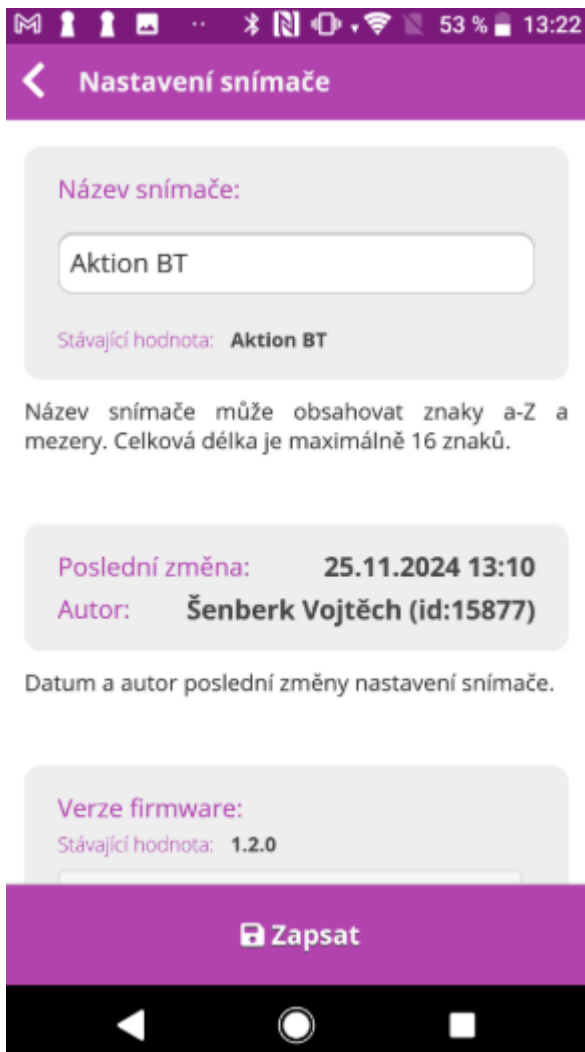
53 % 13:22

Nastavení snímače

Název snímače:

Aktion BT

Stávající hodnota: Aktion BT

Název snímače může obsahovat znaky a-Z a mezery. Celková délka je maximálně 16 znaků.

Poslední změna: 25.11.2024 13:10
Autor: Šenberk Vojtěch (id:15877)

Datum a autor poslední změny nastavení snímače.

Verze firmware:
Stávající hodnota: 1.2.0

Zapsat